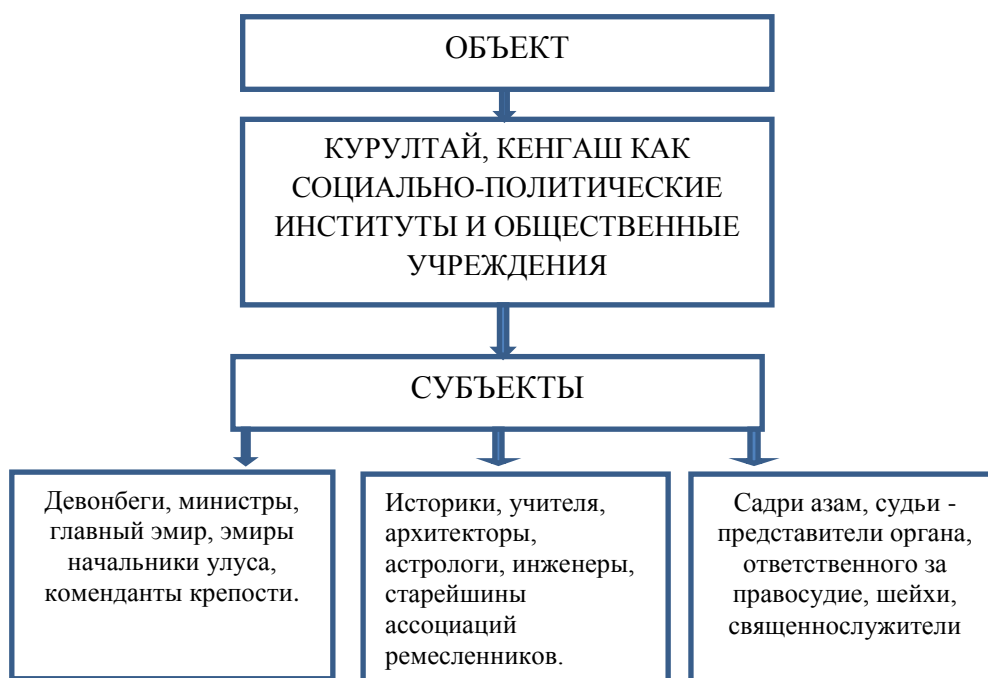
ОБЪЕКТ

КУРУЛТАЙ, КЕНГАШ КАК СОЦИАЛЬНО-ПОЛИТИЧЕСКИЕ ИНСТИТУТЫ И ОБЩЕСТВЕННЫЕ УЧРЕЖДЕНИЯ

СУБЪЕКТЫ

Девонбеги, министры, главный эмир, эмиры начальники улуса, коменданты крепости.

Историки, учителя, архитекторы, астрологи, инженеры, старейшины ассоциаций ремесленников.

Садри азам, судьи - представители органа, ответственного за правосудие, шейхи, священнослужители